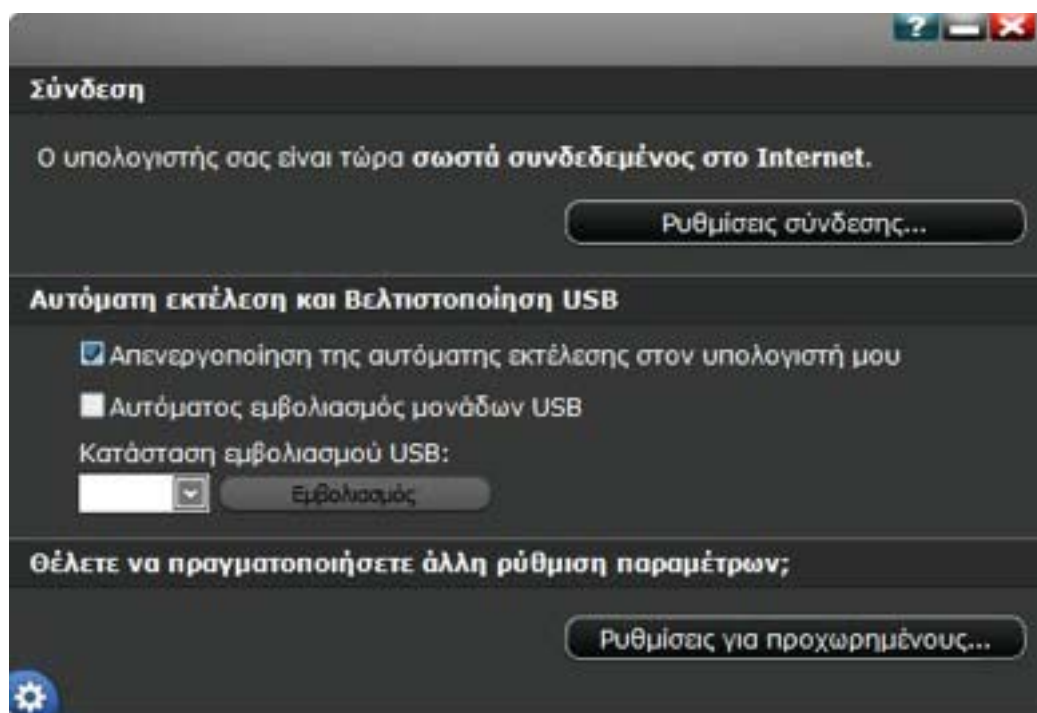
?

Σύνδεση

Ο υπολογιστής σας είναι τώρα **σωστά συνδεδεμένος στο Internet**.

Ρυθμίσεις σύνδεσης...

Αυτόματη εκτέλεση και Βελτιστοποίηση USB

Απενεργοποίηση της αυτόματης εκτέλεσης στον υπολογιστή μου

Αυτόματος εμβολιασμός μονάδων USB

Κατάσταση εμβολιασμού USB:

Εμβολιασμός

Θέλετε να πραγματοποιήσετε άλλη ρύθμιση παραμέτρων;

Ρυθμίσεις για προχωρημένους...